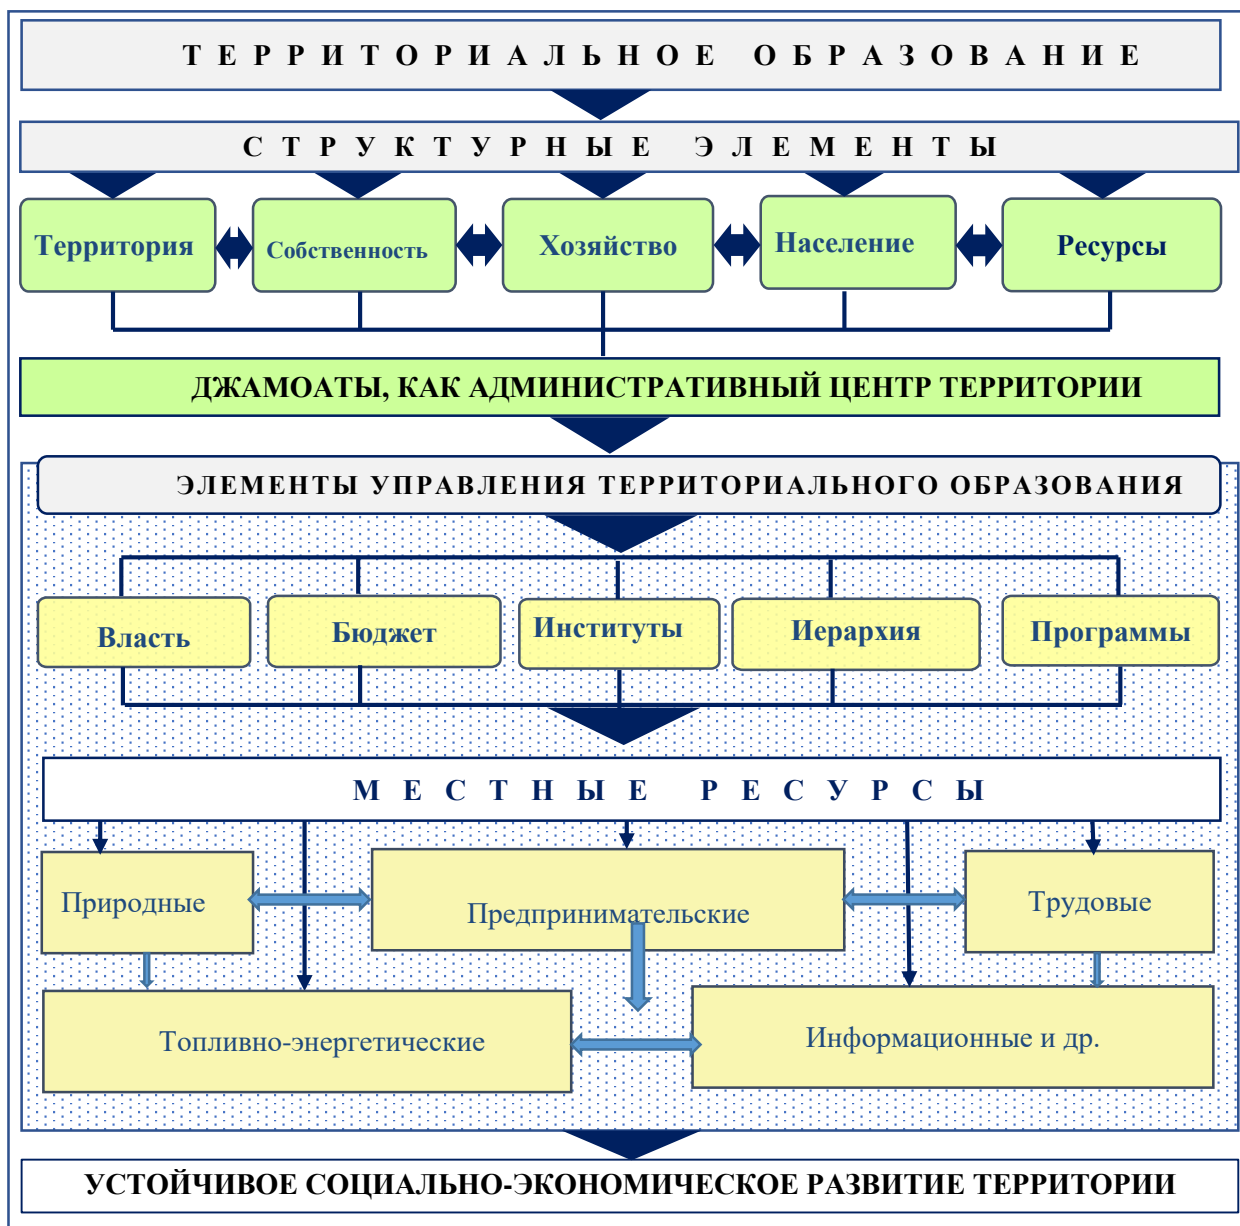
Т Е Р Р И Т О Р И А Л Ь Н О Е   О Б Р А З О В А Н И Е

С Т Р У К Т У Р Н Ы Е   Э Л Е М Е Н Т Ы

Территория

Собственность

Хозяйство

Население

Ресурсы

ДЖАМОАТЫ, КАК АДМИНИСТРАТИВНЫЙ ЦЕНТР ТЕРРИТОРИИ

ЭЛЕМЕНТЫ УПРАВЛЕНИЯ ТЕРРИТОРИАЛЬНОГО ОБРАЗОВАНИЯ

Власть

Бюджет

Институты

Иерархия

Программы

М Е С Т Н Ы Е   Р Е С У Р С Ы

Природные

Предпринимательские

Трудовые

Топливно-энергетические

Информационные и др.

УСТОЙЧИВОЕ СОЦИАЛЬНО-ЭКОНОМИЧЕСКОЕ РАЗВИТИЕ ТЕРРИТОРИИ